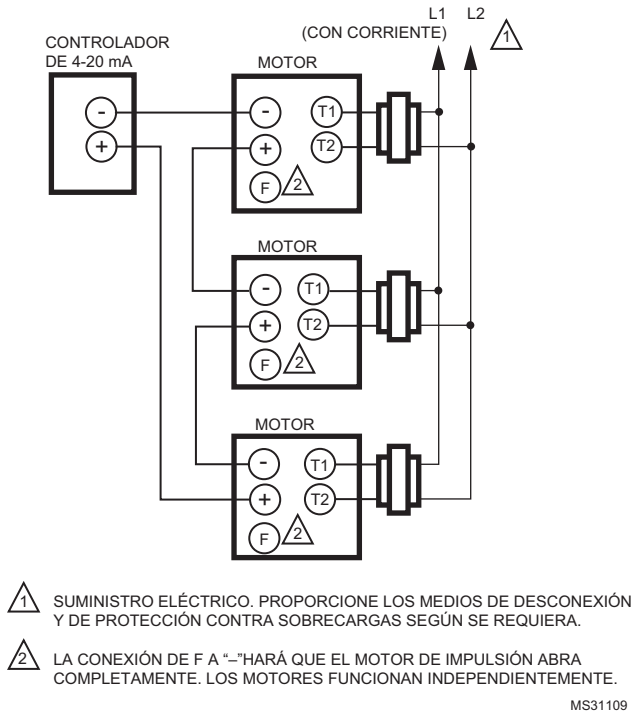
CONTROLADOR DE 4-20 mA

L1 (CON CORRIENTE) L2 1

MOTOR

-
+

- T1
+ T2
F 2

MOTOR

- T1
+ T2
F 2

MOTOR

- T1
+ T2
F 2

1 SUMINISTRO ELÉCTRICO. PROPORCIONE LOS MEDIOS DE DESCONEXIÓN Y DE PROTECCIÓN CONTRA SOBRECARGAS SEGÚN SE REQUIERA.

2 LA CONEXIÓN DE F A "–"HARÁ QUE EL MOTOR DE IMPULSIÓN ABRA COMPLETAMENTE. LOS MOTORES FUNCIONAN INDEPENDIENTEMENTE.

MS31109